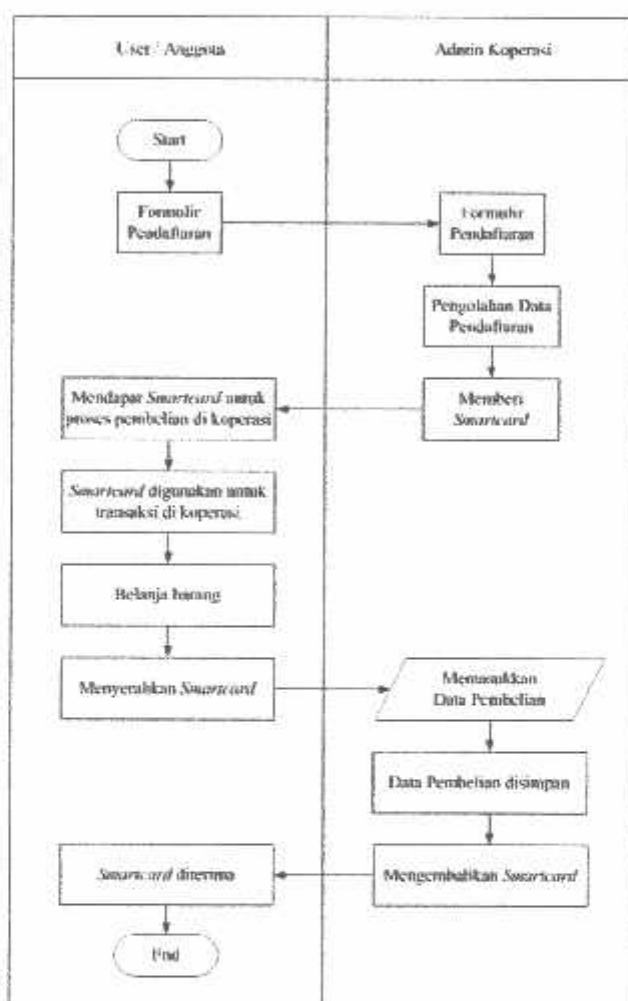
User / Anggota

Admin Koperasi

Start

Formulir Pendaftaran

Formulir Pendaftaran

Pengolahan Data Pendaftaran

Mendapat Smartcard untuk proses pembelian di koperasi

Memberi Smartcard

Smartcard digunakan untuk transaksi di koperasi

Belanja barang

Menyerahkan Smartcard

Memasukkan Data Pembelian

Data Pembelian disimpan

Smartcard diterima

Mengembalikan Smartcard

End